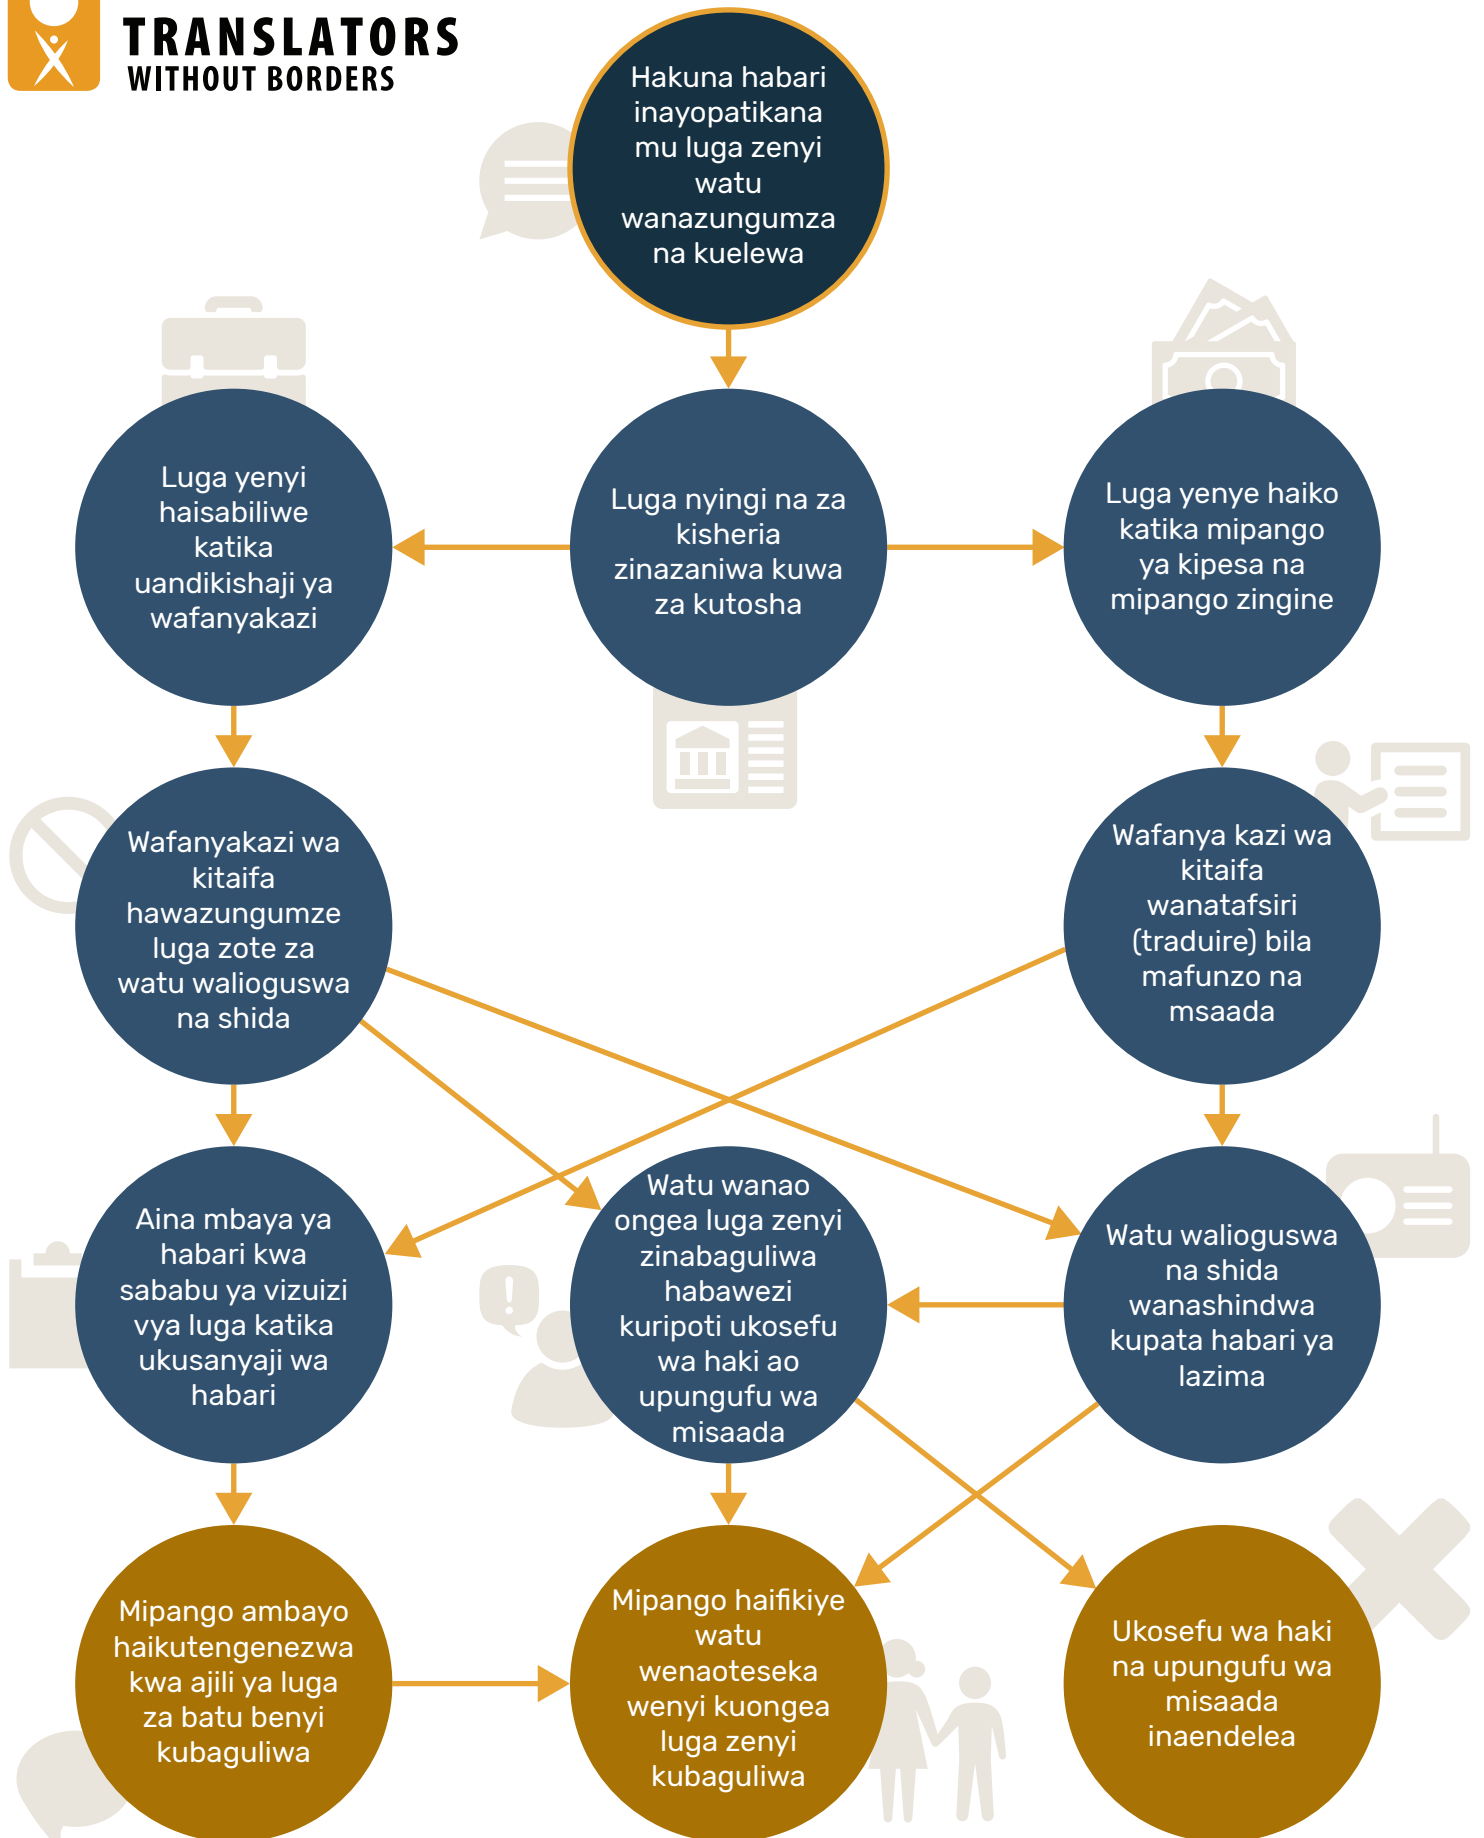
TRANSLATORS WITHOUT BORDERS

Hakuna habari inayopatikana mu luga zenyi watu wanazungumza na kuelewa

Luga yenyi haisabiliwe katika uandikishaji ya wafanyakazi

Luga nyingi na za kisheria zinazaniwa kuwa za kutosha

Luga yenye haiko katika mipango ya kipesa na mipango zingine

Wafanyakazi wa kitaifa hawazungumze luga zote za watu walioguswa na shida

Wafanya kazi wa kitaifa wanatafsiri (traduire) bila mafunzo na msaada

Aina mbaya ya habari kwa sababu ya vizuizi vya luga katika ukusanyaji wa habari

Watu wanao ongea luga zenyi zinabaguliwa habawezi kuripoti ukosefu wa haki ao upungufu wa misaada

Watu walioguswa na shida wanashindwa kupata habari ya lazima

Mipango ambayo haikutengenezwa kwa ajili ya luga za batu benyi kubaguliwa

Mipango haifikiye watu wenaoteseka wenyi kuongea luga zenyi kubaguliwa

Ukosefu wa haki na upungufu wa misaada inaendelea